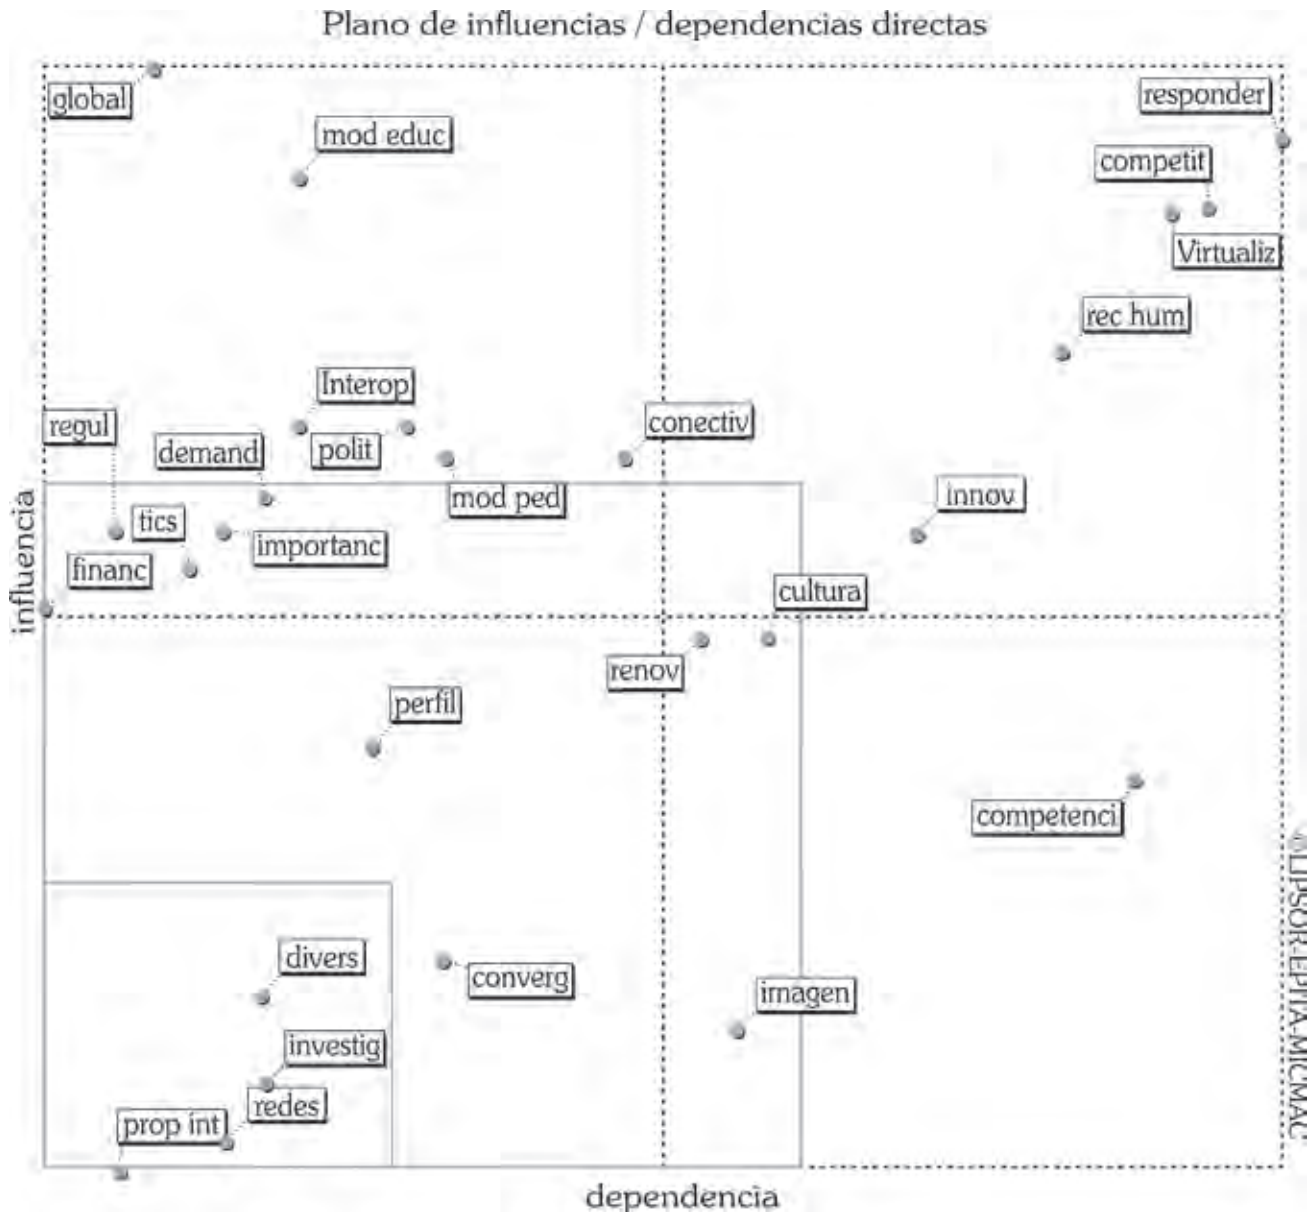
Plano de influencias / dependencias directas

global
mod educ
responder
competit
Virtualiz
rec hum
Interop
regul
demand
polit
conectiv
mod ped
innov
tics
importanc
financ
cultura
renov
perfil
competenci
divers
converg
imagen
investig
redes
prop int

influencia
dependencia
©LIPSOR-EPITA-MICMAC